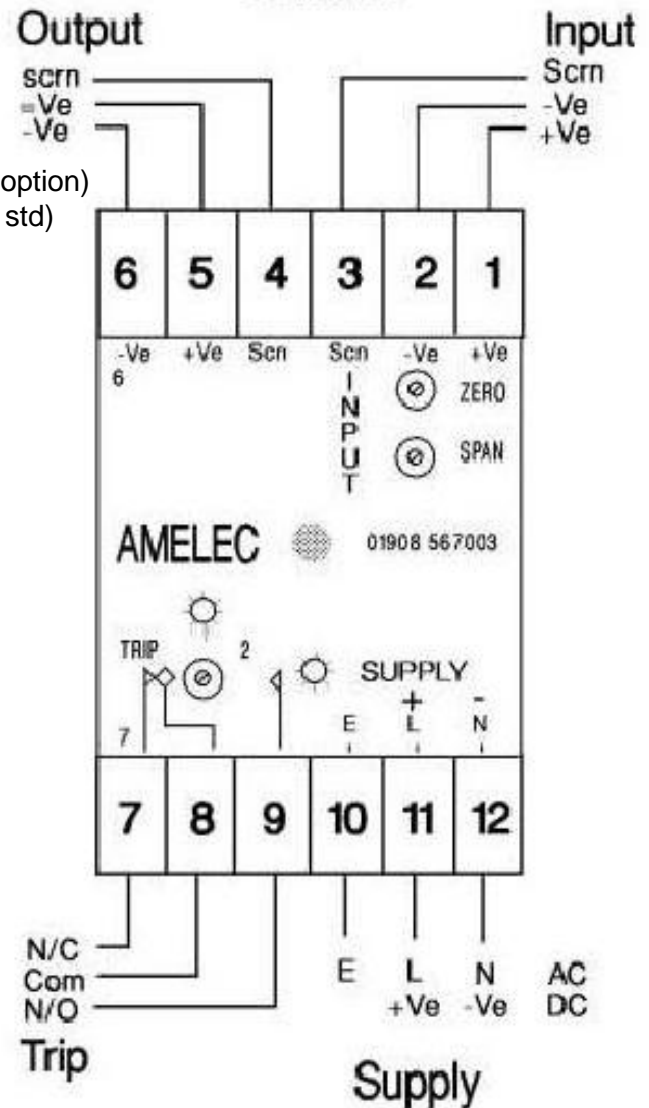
Output
scrn
=Ve
-Ve
option)
std)

Input
Scrn
-Ve
+Ve

6
5
4
3
2
1

-Ve
6
+Ve
Scn
Scn
-Ve
+Ve
INPUT
ZERO
SPAN

AMELEC
01908 567003

TRIP
2
7
SUPPLY
E
+
L
-
N

7
8
9
10
11
12

N/C
Com
N/O
Trip

E
L
+Ve
N
-Ve
AC
DC

Supply